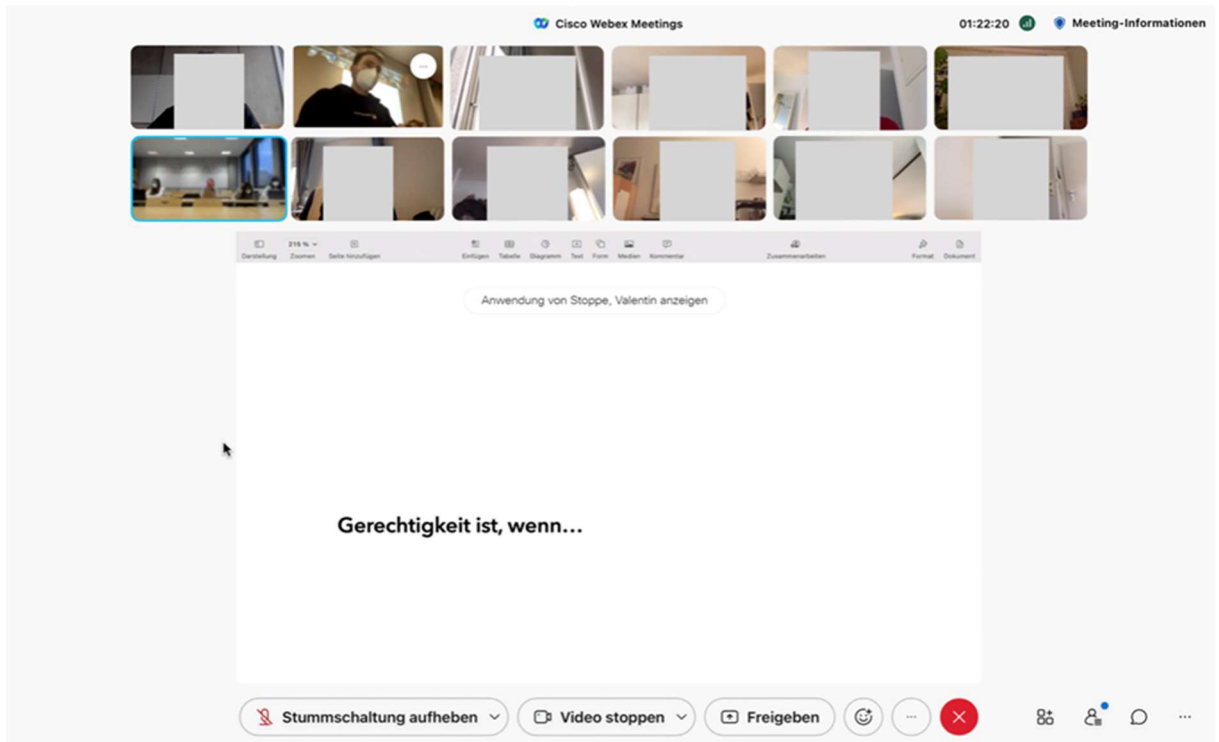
Cisco Webex Meetings

01:22:20

Meeting-Informationen

Darstellung 215 % Zoomen Seite hinzufügen Einfügen Tabelle Diagramm Text Form Medien Kommentar Zusammenarbeiten Format Dokument

Anwendung von Stoppe, Valentin anzeigen

Gerechtigkeit ist, wenn…

Stummschaltung aufheben

Video stoppen

Freigeben